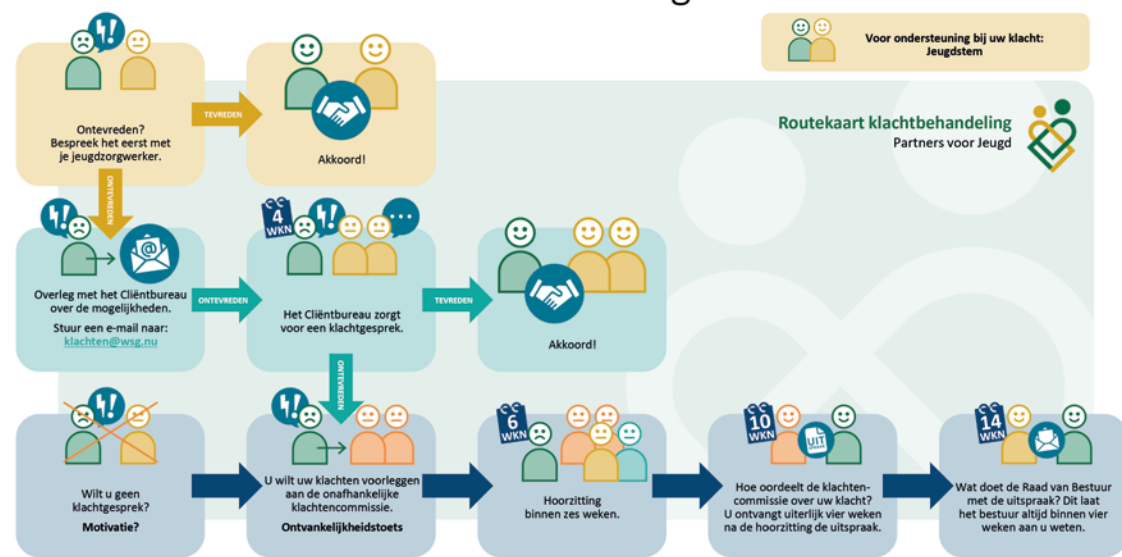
Voor ondersteuning bij uw klacht: Jeugdstem

Routekaart klachtbehandeling
Partners voor Jeugd

!!

Ontevreden? Bespreek het eerst met je jeugdzorgwerker.

TEVREDEN

Akkoord!

ONTEVREDEN

!!

Overleg met het Cliëntbureau over de mogelijkheden.

Stuur een e-mail naar:
klachten@wsg.nu

ONTEVREDEN

4 WKN

!!

Het Cliëntbureau zorgt voor een klachtgesprek.

TEVREDEN

Akkoord!

ONTEVREDEN

!!

Wilt u geen klachtgesprek?
Motivatie?

!!

U wilt uw klachten voorleggen aan de onafhankelijke klachtencommissie.
Ontvankelijkheidstoets

6 WKN

Hoorzitting binnen zes weken.

10 WKN

UIT

Hoe oordeelt de klachtencommissie over uw klacht? U ontvangt uiterlijk vier weken na de hoorzitting de uitspraak.

14 WKN

Wat doet de Raad van Bestuur met de uitspraak? Dit laat het bestuur altijd binnen vier weken aan u weten.